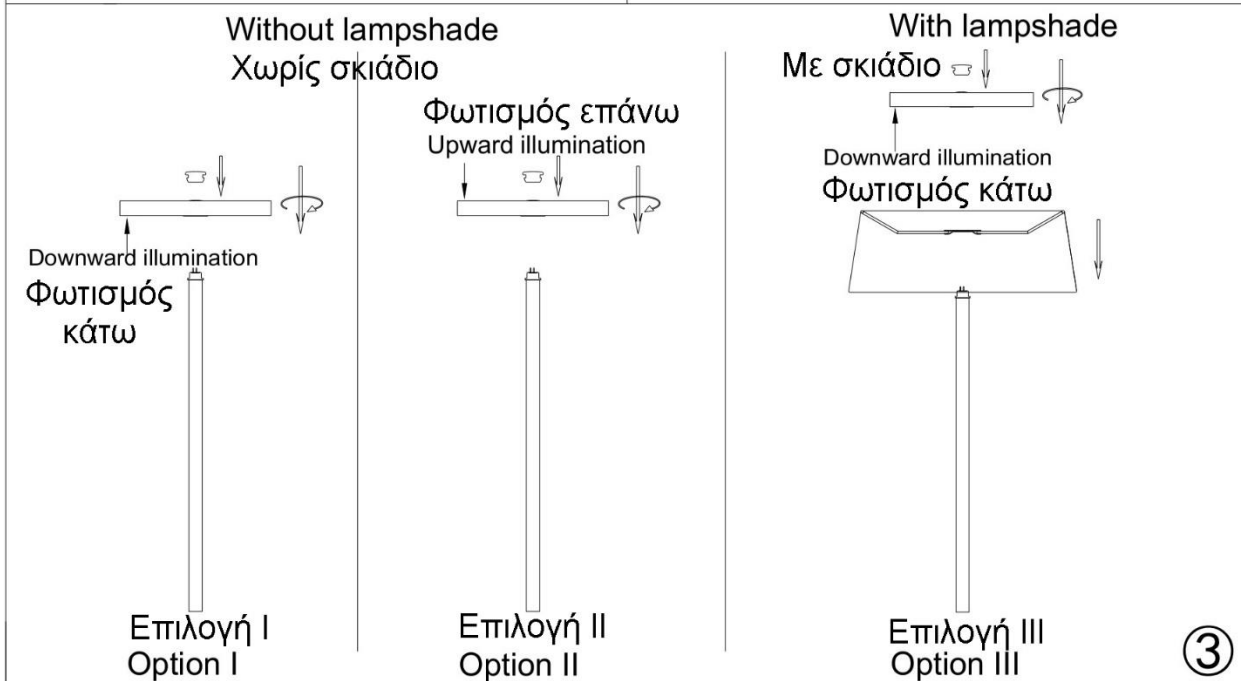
Without lampshade
Χωρίς σκιάδιο

Downward illumination
Φωτισμός κάτω

Επιλογή I
Option I

Φωτισμός επάνω
Upward illumination

Επιλογή II
Option II

With lampshade
Με σκιάδιο

Downward illumination
Φωτισμός κάτω

Επιλογή III
Option III

③